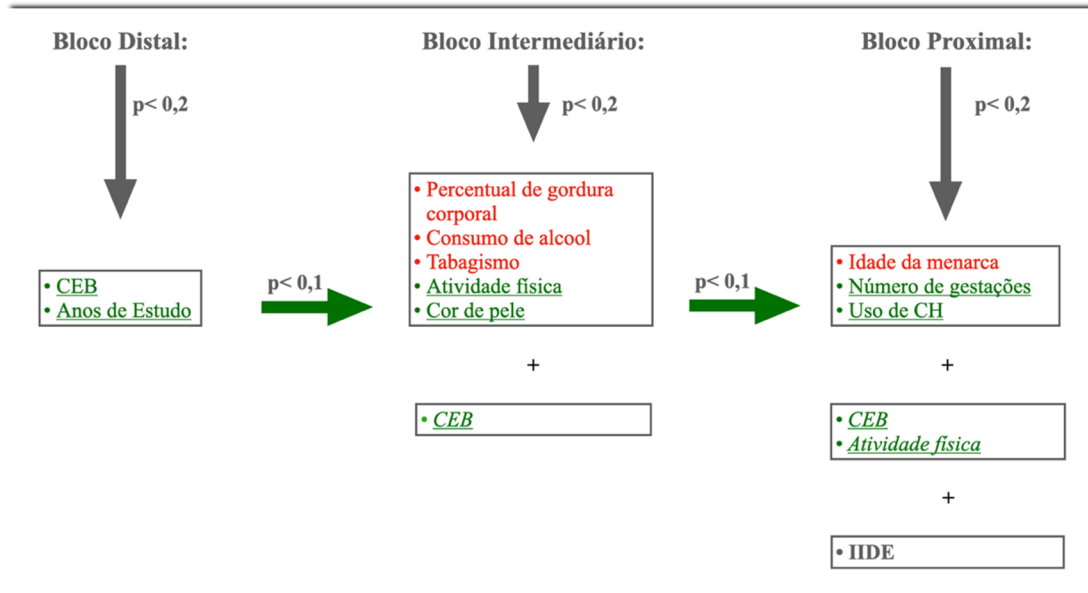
Bloco Distal:

p< 0,2

• CEB
• Anos de Estudo

p< 0,1

Bloco Intermediário:

p< 0,2

• Percentual de gordura corporal
• Consumo de alcool
• Tabagismo
• Atividade física
• Cor de pele

+

• CEB

p< 0,1

Bloco Proximal:

p< 0,2

• Idade da menarca
• Número de gestações
• Uso de CH

+

• CEB
• Atividade física

+

• IIDE